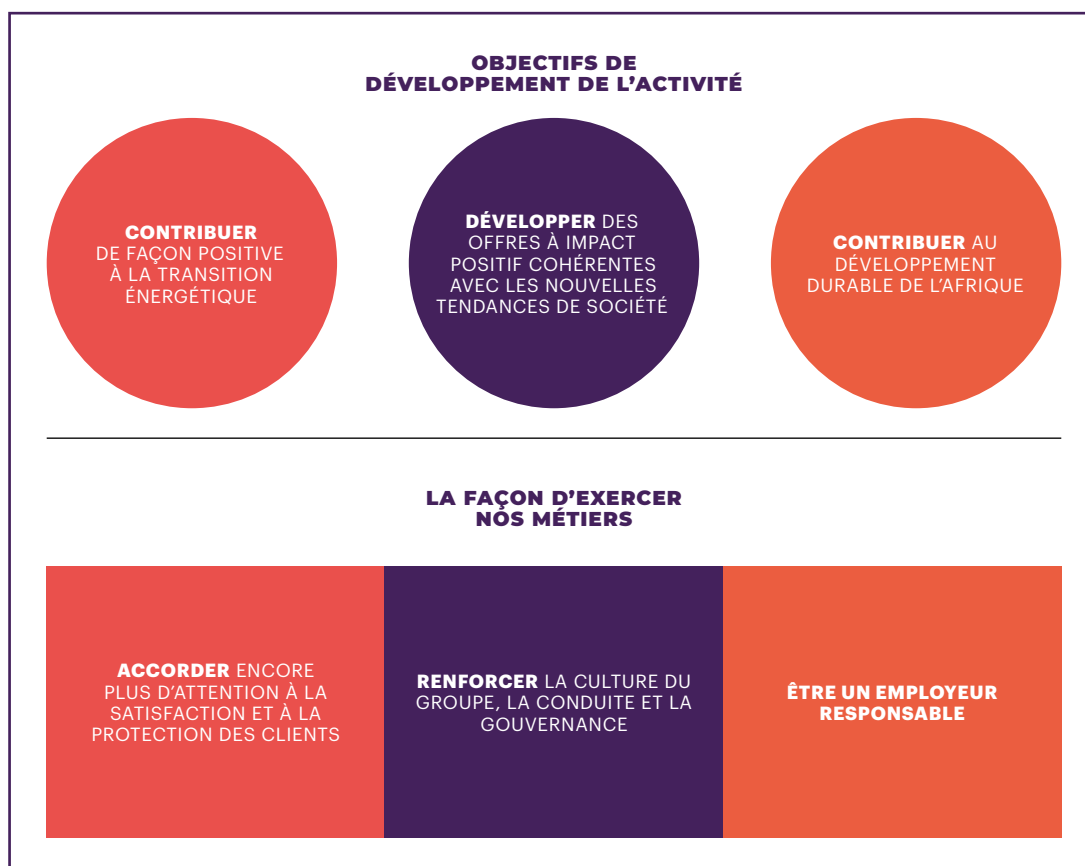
OBJECTIFS DE DÉVELOPPEMENT DE L'ACTIVITÉ

CONTRIBUER DE FAÇON POSITIVE À LA TRANSITION ÉNERGÉTIQUE

DÉVELOPPER DES OFFRES À IMPACT POSITIF COHÉRENTES AVEC LES NOUVELLES TENDANCES DE SOCIÉTÉ

CONTRIBUER AU DÉVELOPPEMENT DURABLE DE L'AFRIQUE

LA FAÇON D'EXERCER NOS MÉTIERS

ACCORDER ENCORE PLUS D'ATTENTION À LA SATISFACTION ET À LA PROTECTION DES CLIENTS

RENFORCER LA CULTURE DU GROUPE, LA CONDUITE ET LA GOUVERNANCE

ÊTRE UN EMPLOYEUR RESPONSABLE